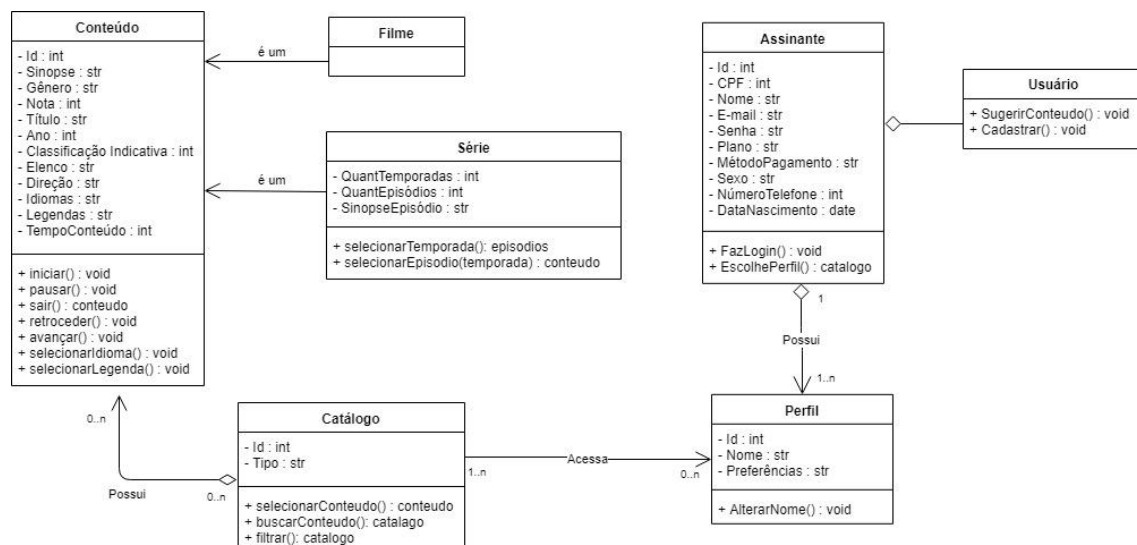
Conteúdo

- Id : int
- Sinopse : str
- Gênero : str
- Nota : int
- Título : str
- Ano : int
- Classificação Indicativa : int
- Elenco : str
- Direção : str
- Idiomas : str
- Legendas : str
- TempoConteúdo : int

+ iniciar() : void
+ pausar() : void
+ sair() : conteudo
+ retroceder() : void
+ avançar() : void
+ selecionarIdioma() : void
+ selecionarLegenda() : void

é um

Filme

é um

Série

- QuantTemporadas : int
- QuantEpisódios : int
- SinopseEpisódio : str

+ selecionarTemporada(): episodios
+ selecionarEpisodio(temporada) : conteudo

Assinante

- Id : int
- CPF : int
- Nome : str
- E-mail : str
- Senha : str
- Plano : str
- MétodoPagamento : str
- Sexo : str
- NúmeroTelefone : int
- DataNascimento : date

+ FazLogin() : void
+ EscolhePerfil() : catalogo

Usuário

+ SugerirConteudo() : void
+ Cadastrar() : void

1

Possui

1..n

Perfil

- Id : int
- Nome : str
- Preferências : str

+ AlterarNome() : void

0..n

Catálogo

- Id : int
- Tipo : str

+ selecionarConteudo() : conteudo
+ buscarConteudo(): catalago
+ filtrar(): catalogo

1..n

Acessa

0..n

Possui

0..n